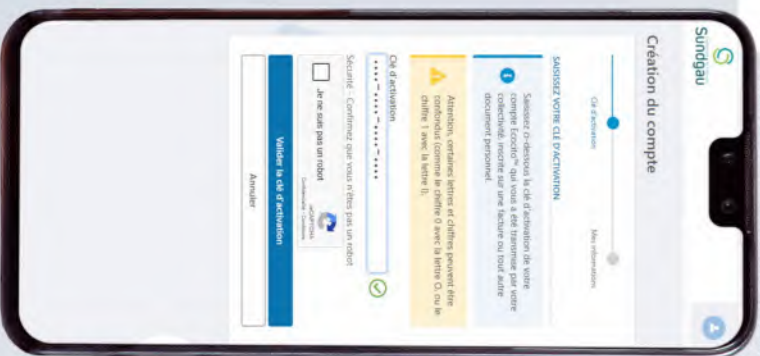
Sundgau

Création du compte

Clé d'activation

Mes informations

SAISISSEZ VOTRE CLÉ D'ACTIVATION

Saisissez ci-dessous la clé d'activation de votre compte Ecocito™ qui vous a été transmise par votre collectivité inscrite sur une facture ou tout autre document personnel.

Attention, certaines lettres et chiffres peuvent être confondus (comme le chiffre 0 avec la lettre O, ou le chiffre 1 avec la lettre I).

Clé d'activation

****-****-****-****

Sécurité : Confirmez que vous n'êtes pas un robot

Je ne suis pas un robot

reCAPTCHA
Confidentialité - Conditions

Valider la clé d'activation

Annuler